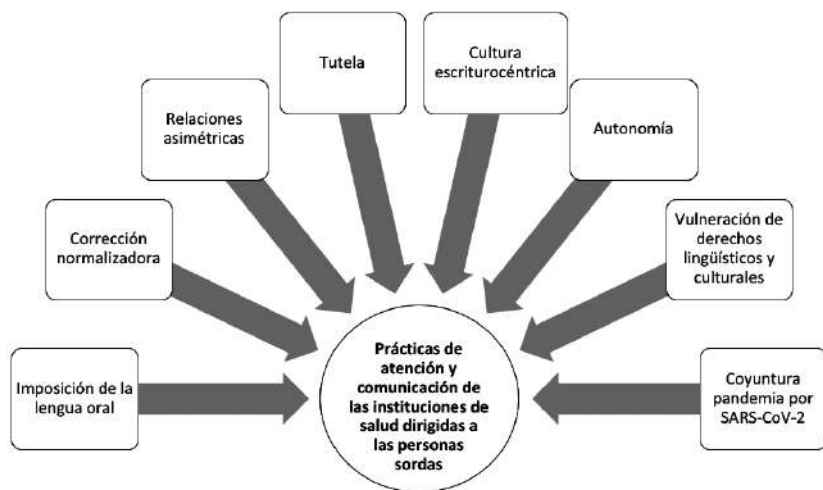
Tutela

Cultura escriturocéntrica

Relaciones asimétricas

Autonomía

Corrección normalizadora

Vulneración de derechos lingüísticos y culturales

Imposición de la lengua oral

Prácticas de atención y comunicación de las instituciones de salud dirigidas a las personas sordas

Coyuntura pandemia por SARS-CoV-2